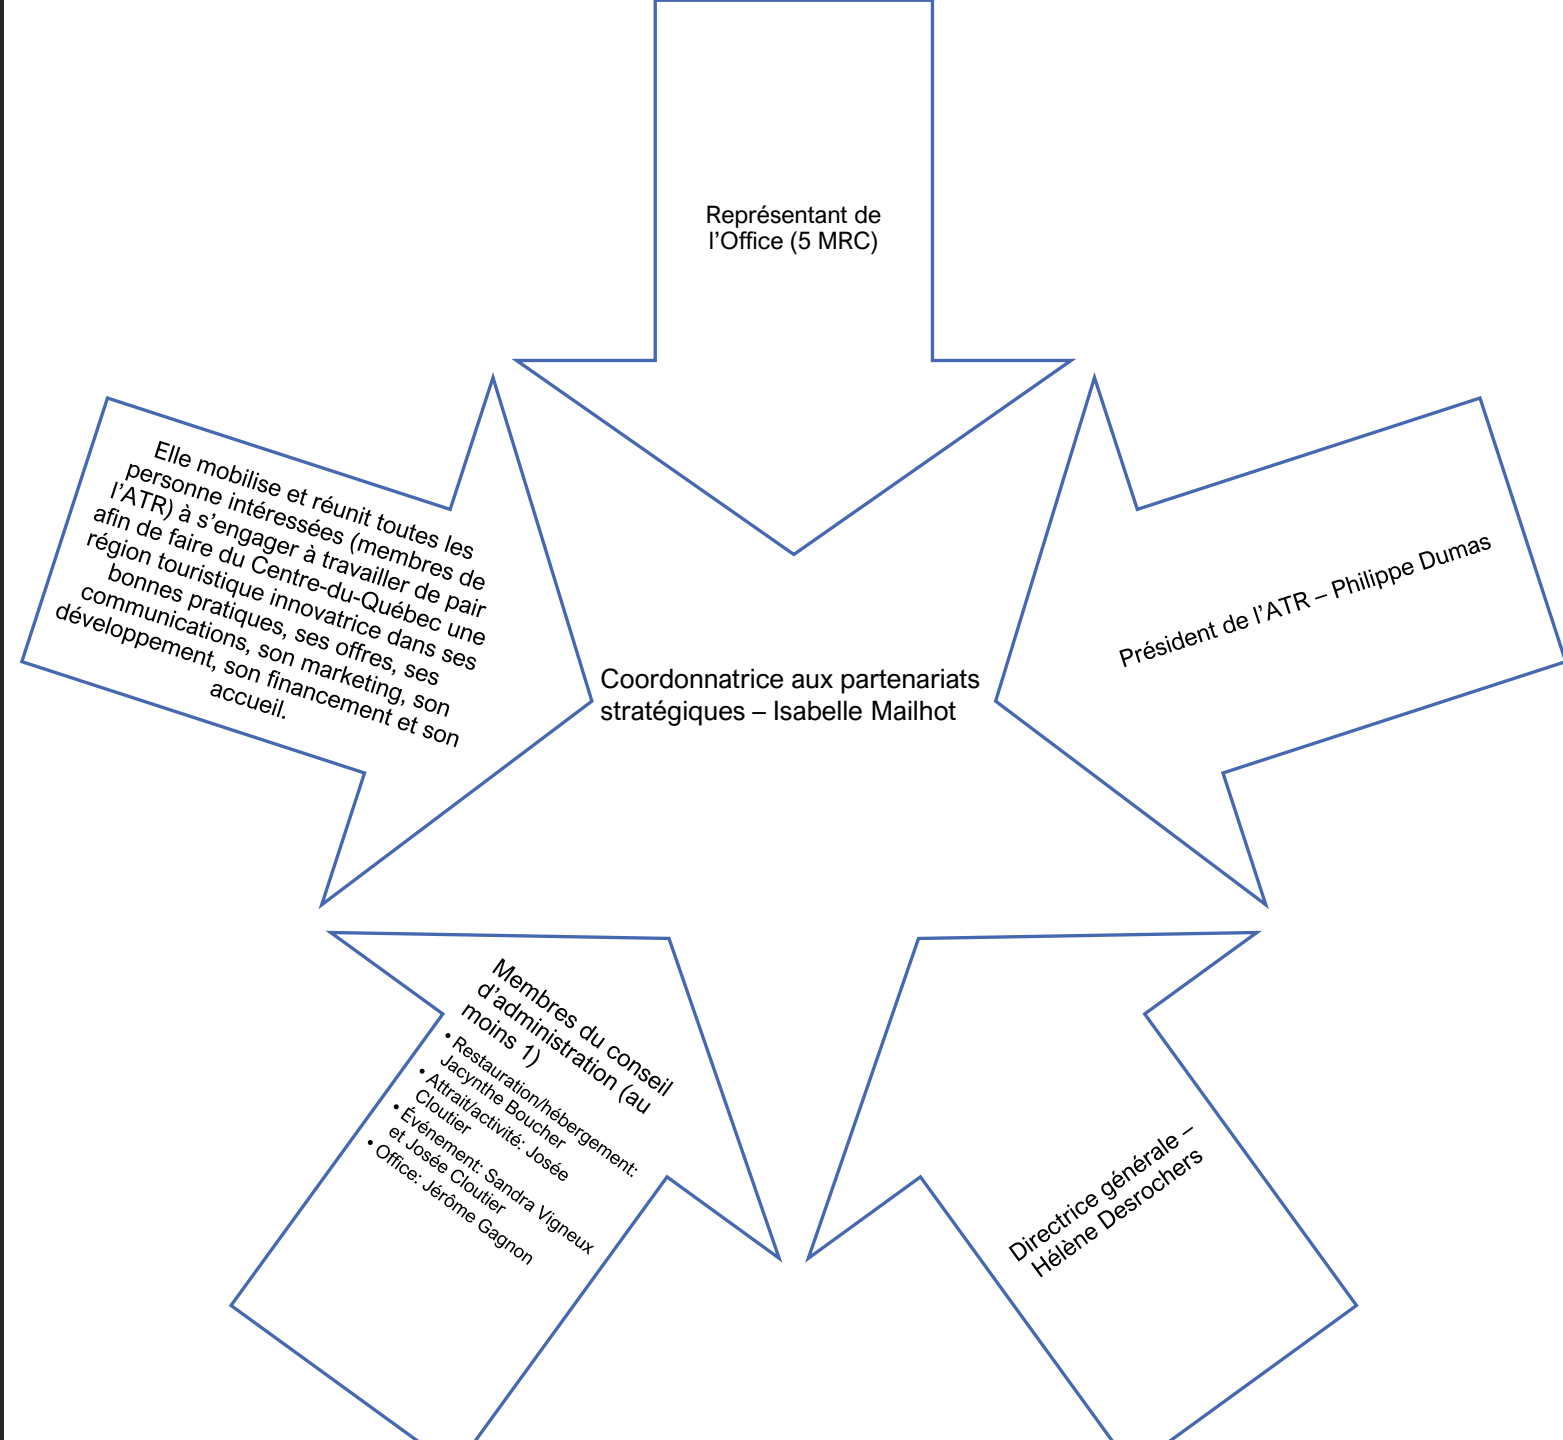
Représentant de l'Office (5 MRC)

Elle mobilise et réunit toutes les personne intéressées (membres de l'ATR) à s'engager à travailler de pair afin de faire du Centre-du-Québec une région touristique innovatrice dans ses bonnes pratiques, ses offres, ses communications, son marketing, son développement, son financement et son accueil.

Coordonnatrice aux partenariats stratégiques – Isabelle Mailhot

Président de l'ATR – Philippe Dumas

Membres du conseil d'administration (au moins 1)
• Restauration/hébergement: Jacynthe Boucher
• Attrait/activité: Josée Cloutier
• Événement: Sandra Vigneux et Josée Cloutier
• Office: Jérôme Gagnon

Directrice générale – Hélène Desrochers